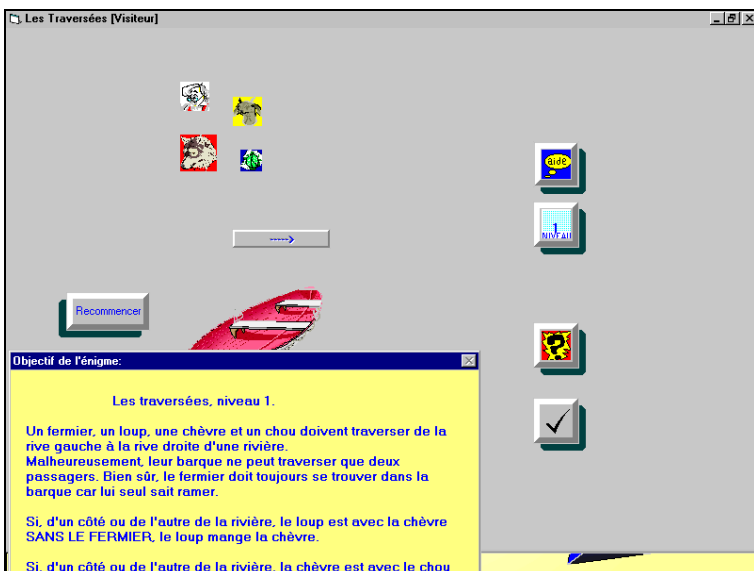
Les Traversées [Visiteur]

----->

Recommencer

aide

1 NIVEAU

Objectif de l'énigme:

Les traversées, niveau 1.

Un fermier, un loup, une chèvre et un chou doivent traverser de la rive gauche à la rive droite d'une rivière. Malheureusement, leur barque ne peut traverser que deux passagers. Bien sûr, le fermier doit toujours se trouver dans la barque car lui seul sait ramer.

Si, d'un côté ou de l'autre de la rivière, le loup est avec la chèvre SANS LE FERMIER, le loup mange la chèvre.

Si, d'un côté ou de l'autre de la rivière, la chèvre est avec le chou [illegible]